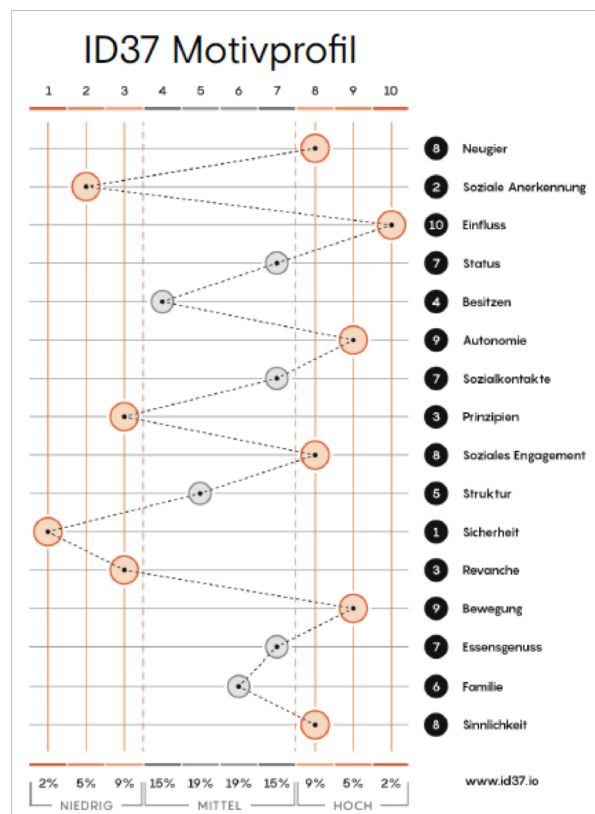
ID37 Motivprofil

1 2 3 4 5 6 7 8 9 10

8 Neugier
2 Soziale Anerkennung
10 Einfluss
7 Status
4 Besitzen
9 Autonomie
7 Sozialkontakte
3 Prinzipien
8 Soziales Engagement
5 Struktur
1 Sicherheit
3 Revanche
9 Bewegung
7 Essensgenuss
6 Familie
8 Sinnlichkeit

2% 5% 9% 15% 19% 19% 15% 9% 5% 2%
NIEDRIG MITTEL HOCH

www.id37.io